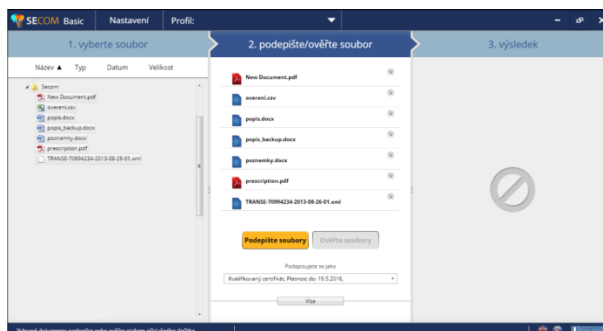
SECOM Basic Nastavení Profil:

1. vyberte soubor

2. podepište/ověřte soubor

3. výsledek

Název ▲ Typ Datum Velikost

Secom
New Document.pdf
overeni.csv
popis.docx
popis_backup.docx
poznamky.docx
prescription.pdf
TRANSE-70994234-2013-08-26-01.xml

New Document.pdf
overeni.csv
popis.docx
popis_backup.docx
poznamky.docx
prescription.pdf
TRANSE-70994234-2013-08-26-01.xml

Podepište soubory
Ověřte soubory

Podepisujete se jako
Kvalifikovaný certifikát, Platnost do: 19.5.2016,

Více

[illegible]